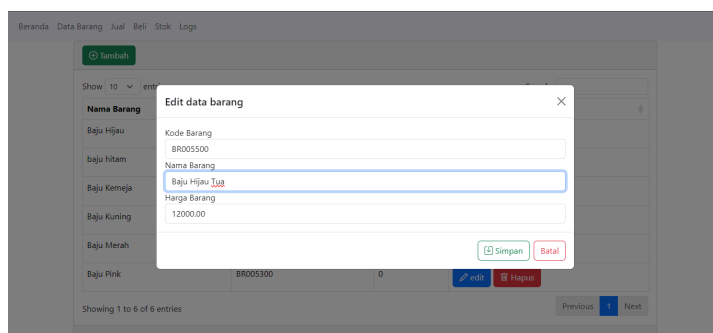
Beranda Data Barang Jual Beli Stok Logs

Tambah

Show 10 entri

Nama Barang

Baju Hijau

baju hitam

Baju Kemeja

Baju Kuning

Baju Merah

Baju Pink | BR005300 | 0 | edit | Hapus

Showing 1 to 6 of 6 entries

Previous 1 Next

Edit data barang

×

Kode Barang

BR005500

Nama Barang

Baju Hijau Tua

Harga Barang

12000.00

Simpan Batal